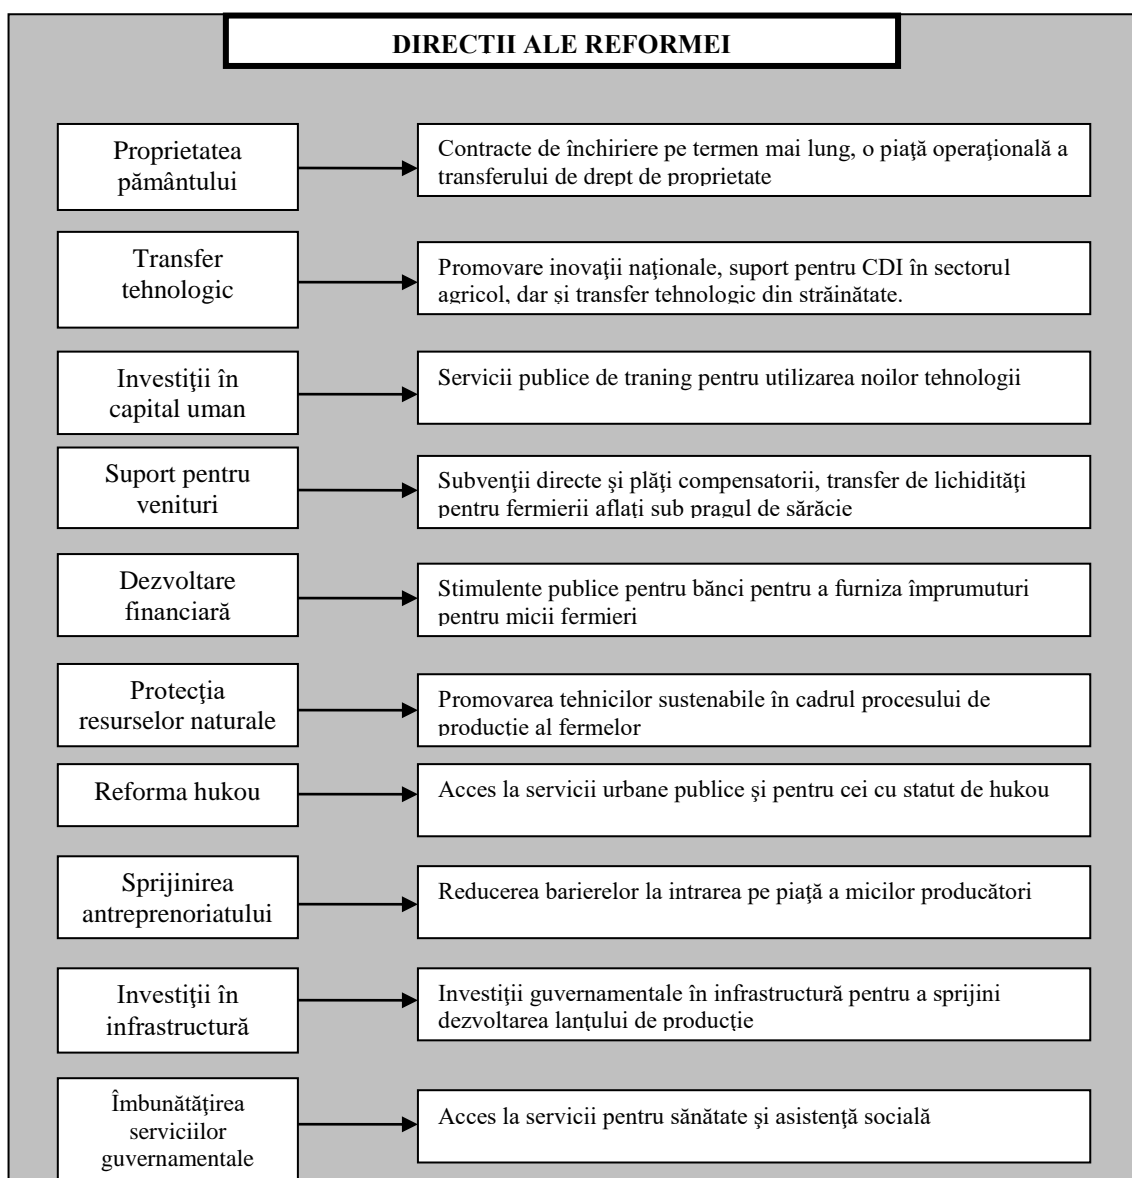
DIRECTII ALE REFORMEI

Proprietatea pământului

Contracte de închiriere pe termen mai lung, o piaţă operaţională a transferului de drept de proprietate

Transfer tehnologic

Promovare inovaţii naţionale, suport pentru CDI în sectorul agricol, dar şi transfer tehnologic din străinătate.

Investiţii în capital uman

Servicii publice de traning pentru utilizarea noilor tehnologii

Suport pentru venituri

Subvenţii directe şi plăţi compensatorii, transfer de lichidităţi pentru fermierii aflaţi sub pragul de sărăcie

Dezvoltare financiară

Stimulente publice pentru bănci pentru a furniza împrumuturi pentru micii fermieri

Protecţia resurselor naturale

Promovarea tehnicilor sustenabile în cadrul procesului de productie al fermelor

Reforma hukou

Acces la servicii urbane publice şi pentru cei cu statut de hukou

Sprijinirea antreprenoriatului

Reducerea barierelor la intrarea pe piaţă a micilor producători

Investiţii în infrastructură

Investiţii guvernamentale în infrastructură pentru a sprijini dezvoltarea lanţului de producţie

Îmbunătăţirea serviciilor guvernamentale

Acces la servicii pentru sănătate şi asistenţă socială